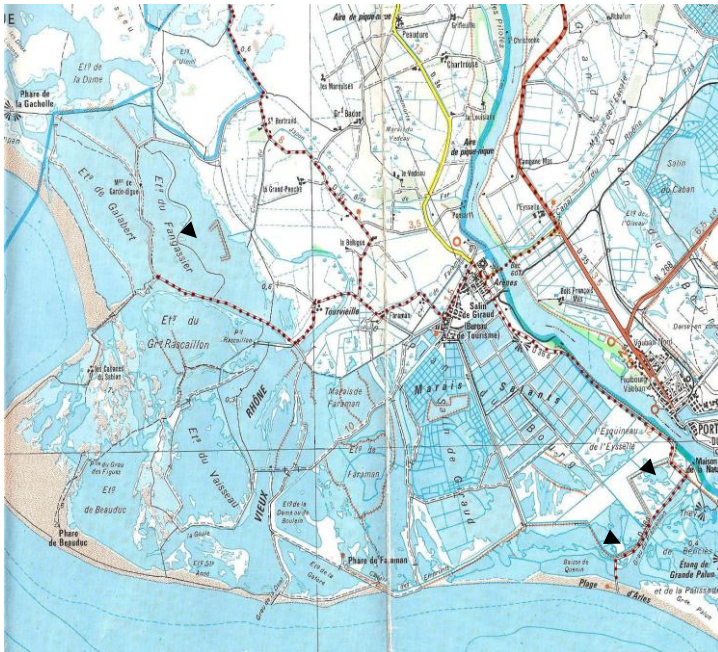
UE
Aire de pique-nique
Pesadure
Grillouls
St Christophe
Ét$^g$ du Lion
Ét$^g$ de la Dame
Phare de la Gachelle
St Bertrand
les Marquises
Chartrouse
la Louisiane
St Bacon
Aire de pique-nique
Ét$^g$ de Galabert
Ét$^g$ du Fangassier
Mas de Garde-Dignes
la Grand-Peyrol
le Vedeau
Pessarll
l'Eysselle
Campagne Mas
Salin du Caban
la Bélugue
Ét$^g$ du Grt Rascaillon
Tourvieille
Faraman
Salin de Giraud
Bureau de Tourisme
Arènes
Bois François
Ét$^g$ de l'Oiseau
Marais de Faraman
Marais Salants
Vauban Nord
Faubourg Vauban
PORT
Les Cabanes du Sablon
RHÔNE
VIEUX
Ét$^g$ de Faraman
de Giraud
Ét$^g$ du Vaisseau
Esquineau de l'Eyssellé
Maison de la Nature
Ét$^g$ de Beauduc
Pointe du Grau des Figues
Ét$^g$ de la Dame de Boulein
la Gacholle
Phare de Beauduc
Phare de Faraman
Ét$^g$ de la Galère
Baisse de Quenin
Étang de Grande Palun
et de la Palissade
Plage d'Arles